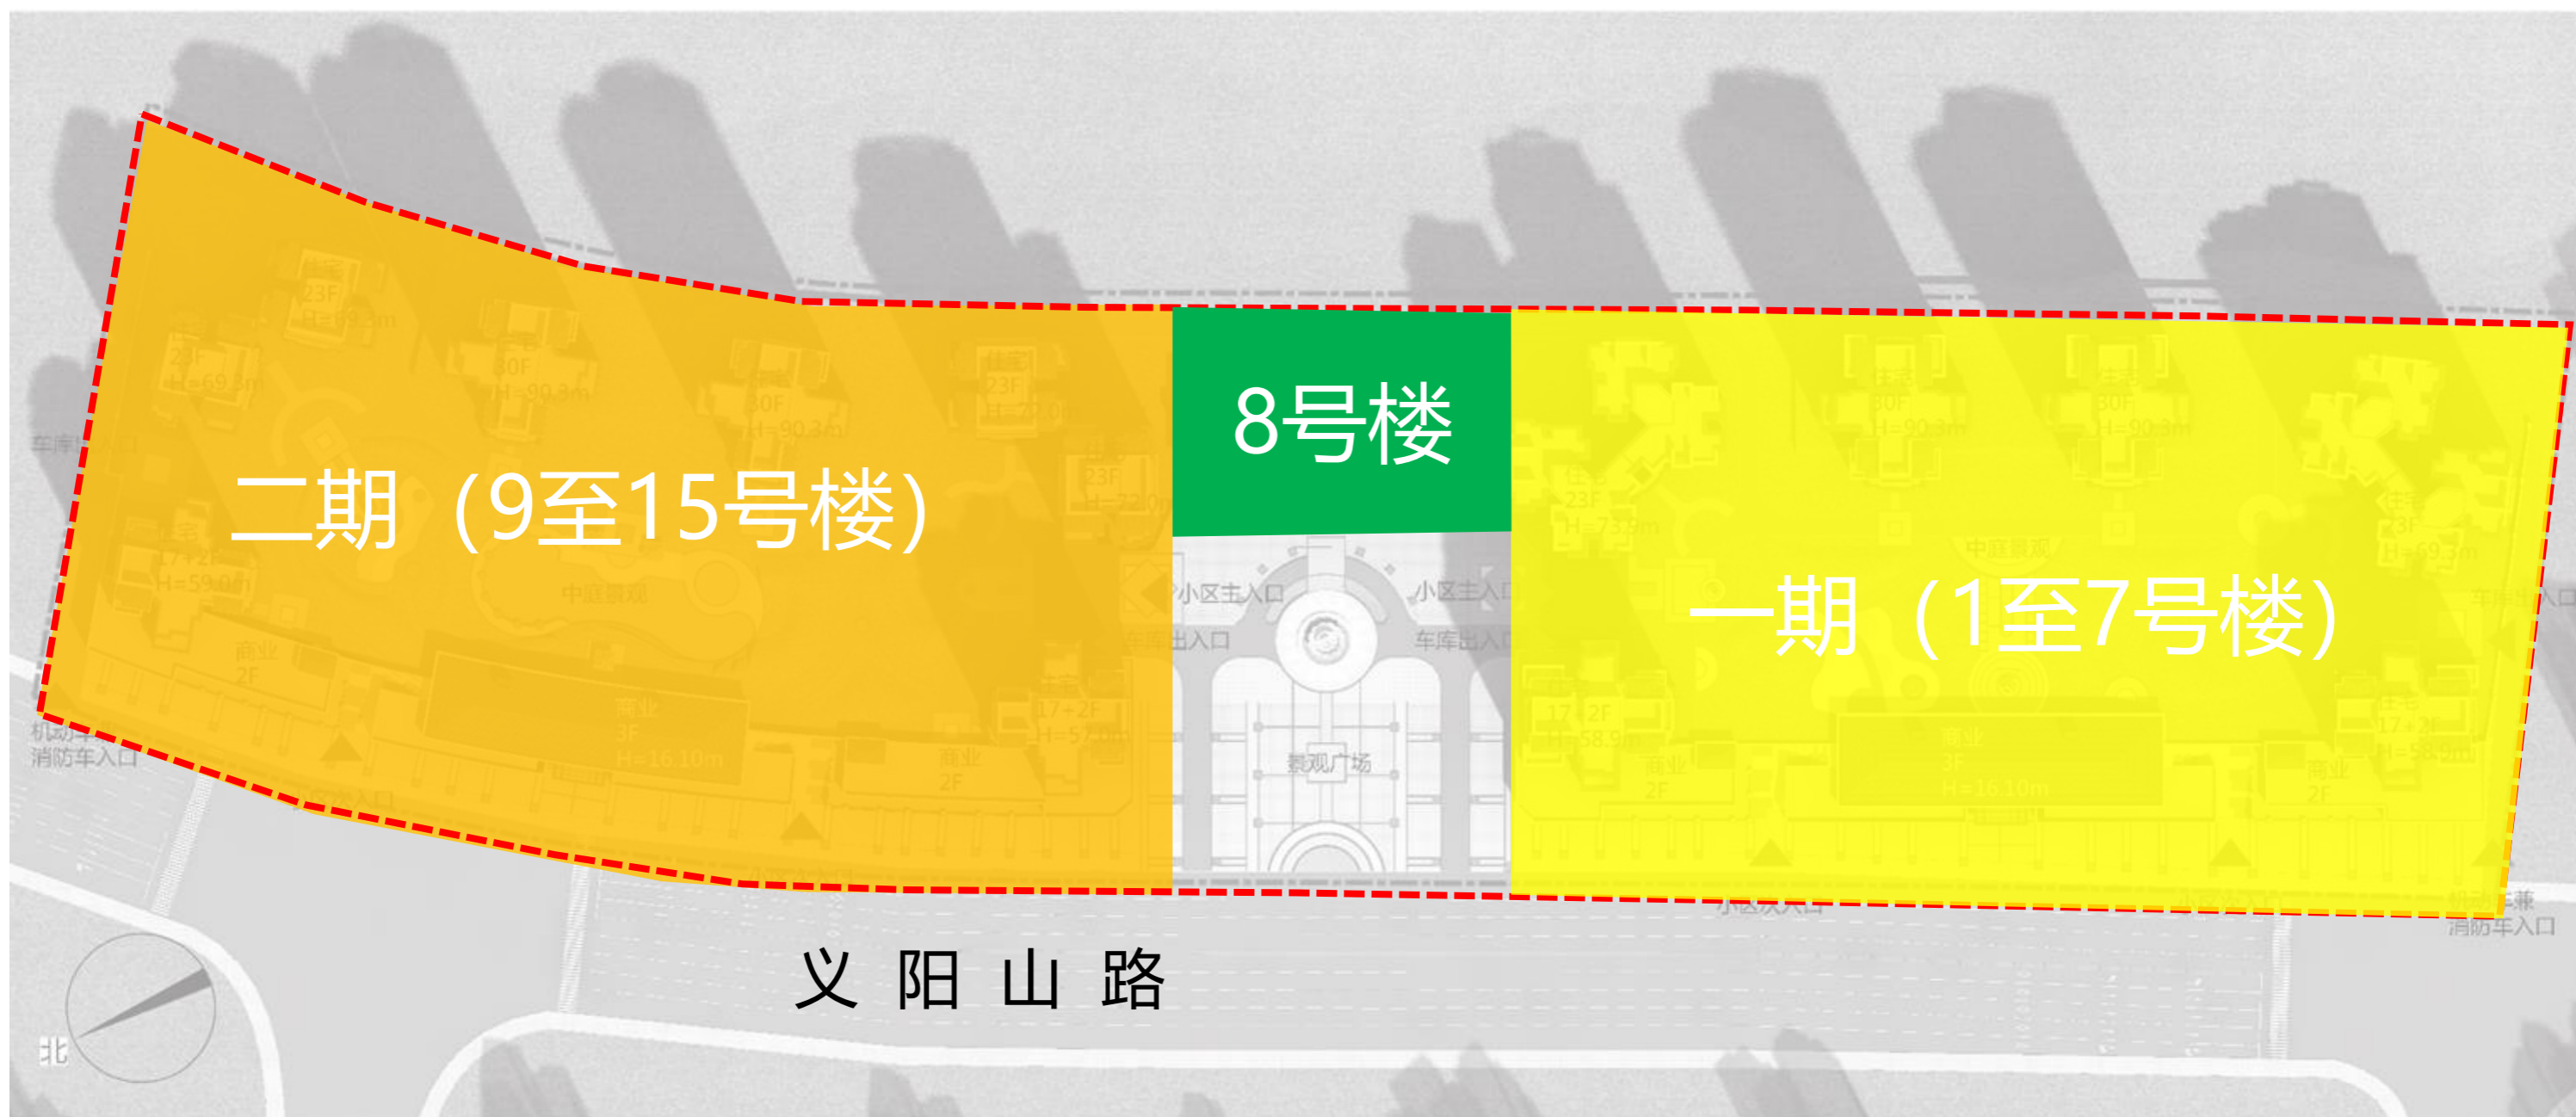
8号楼

二期（9至15号楼）

一期（1至7号楼）

住宅
23F
H=69.3m

23F
H=69.3m

30F
H=90.3m

30F
H=90.3m

住宅
23F
H=72.0m

23F
H=72.0m

车库出入口

17+2F
H=59.0m

中庭景观

商业
2F

商业
3F
H=16.10m

商业
2F

住宅
17+2F
H=57.0m

机动车
消防车入口

小区主入口

小区主入口

车库出入口

车库出入口

景观广场

住宅
23F
H=73.9m

住宅
30F
H=90.3m

住宅
30F
H=90.3m

中庭景观

住宅
23F
H=69.3m

车库出入口

17+2F
H=58.9m

商业
2F

商业
3F
H=16.10m

商业
2F

住宅
17+2F
H=58.9m

小区次入口

机动车
消防车入口

义 阳 山 路

北